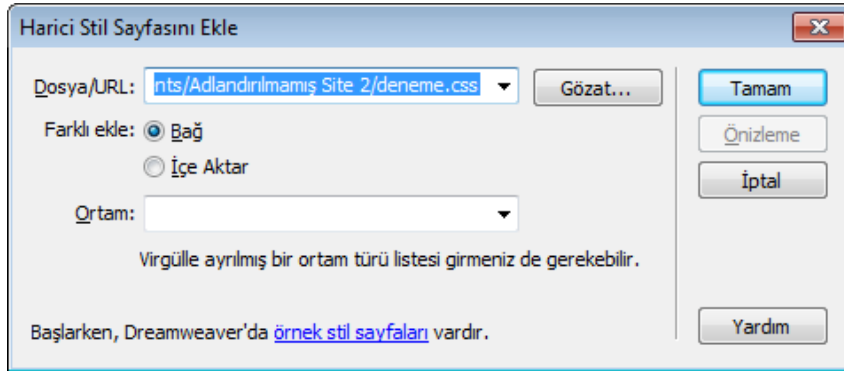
Harici Stil Sayfasını Ekle

Dosya/URL: nts/Adlandırılmamış Site 2/deneme.css

Gözat...

Tamam

Önizleme

İptal

Farklı ekle: Bağ

İçe Aktar

Ortam:

Virgülle ayrılmış bir ortam türü listesi girmeniz de gerekebilir.

Başlarken, Dreamweaver'da örnek stil sayfaları vardır.

Yardım